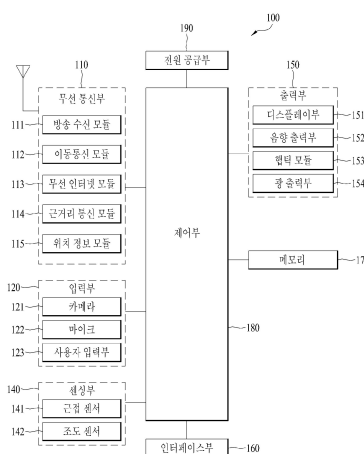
100

190

전원 공급부

110

무선 통신부

111 방송 수신 모듈

112 이동통신 모듈

113 무선 인터넷 모듈

114 근거리 통신 모듈

115 위치 정보 모듈

150

출력부

디스플레이부 151

음향 출력부 152

햅틱 모듈 153

광 출력부 154

제어부

메모리 17

120

입력부

121 카메라

122 마이크

123 사용자 입력부

180

140

센싱부

141 근접 센서

142 조도 센서

인터페이스부 160